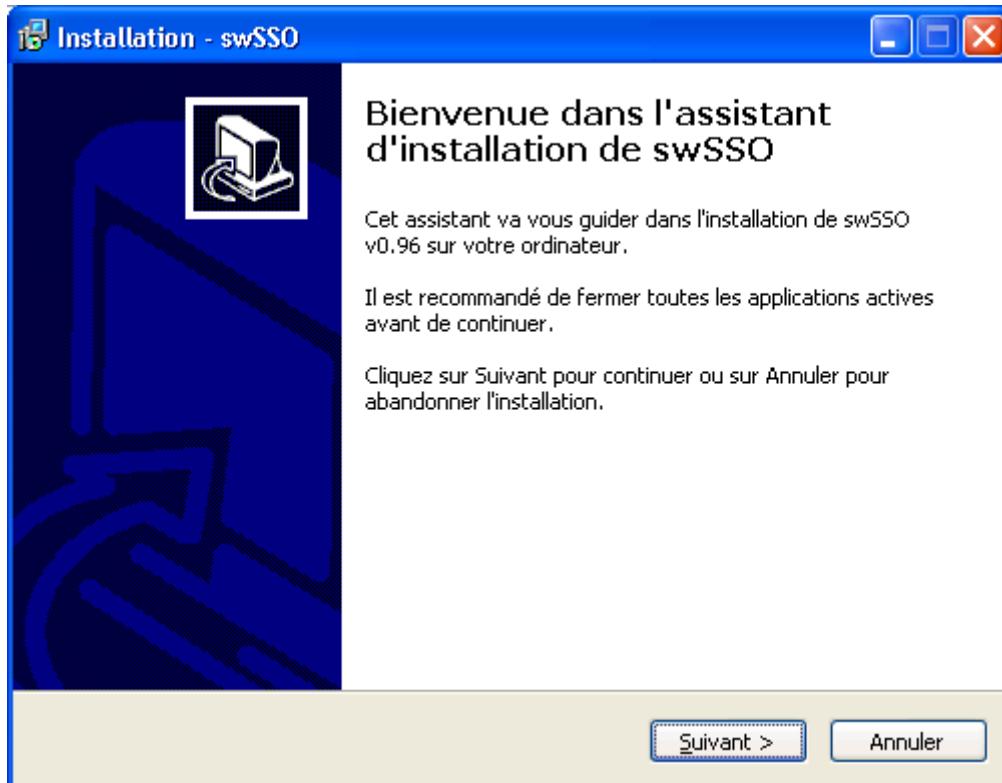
Installation - swSSO

Bienvenue dans l'assistant d'installation de swSSO

Cet assistant va vous guider dans l'installation de swSSO v0.96 sur votre ordinateur.

Il est recommandé de fermer toutes les applications actives avant de continuer.

Cliquez sur Suivant pour continuer ou sur Annuler pour abandonner l'installation.

Suivant >

Annuler